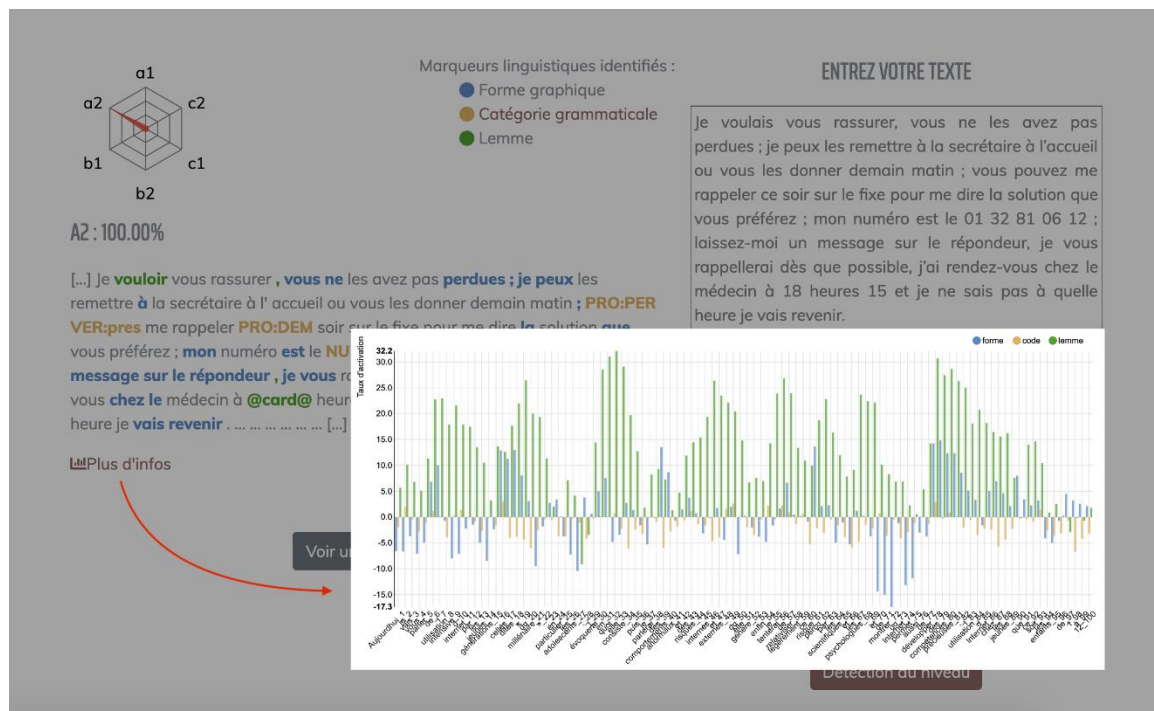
a1
c2
c1
b2
b1
a2

A2 : 100.00%

Marqueurs linguistiques identifiés :
Forme graphique
Catégorie grammaticale
Lemme

ENTREZ VOTRE TEXTE

Je voulais vous rassurer, vous ne les avez pas perdues ; je peux les remettre à la secrétaire à l'accueil ou vous les donner demain matin ; vous pouvez me rappeler ce soir sur le fixe pour me dire la solution que vous préférez ; mon numéro est le 01 32 81 06 12 ; laissez-moi un message sur le répondeur, je vous rappellerai dès que possible, j'ai rendez-vous chez le médecin à 18 heures 15 et je ne sais pas à quelle heure je vais revenir.

[...] Je vouloir vous rassurer , vous ne les avez pas perdues ; je peux les remettre à la secrétaire à l' accueil ou vous les donner demain matin ; PRO:PER VER:pres me rappeler PRO:DEM soir sur le fixe pour me dire la solution que vous préférez ; mon numéro est le NU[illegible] message sur le répondeur , je vous r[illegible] vous chez le médecin à @card@ heur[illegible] heure je vais revenir . ... ... ... ... ... ... [...]

Plus d'infos

Voir u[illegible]

Détection du niveau

forme code lemme

Taux d'activation

32.2
30.0
25.0
20.0
15.0
10.0
5.0
0.0
-5.0
-10.0
-15.0
-17.3

Aujourd'hui
utilisation
internet
génération
celles
millénaire
particulier
adolescents
évoquent
consiste
composition
risques
internet
extension
genre
environ
tendance
explique
scientifique
psychologues
monde
intérieur
développer
utilisation
jeunes
enfants
12_100